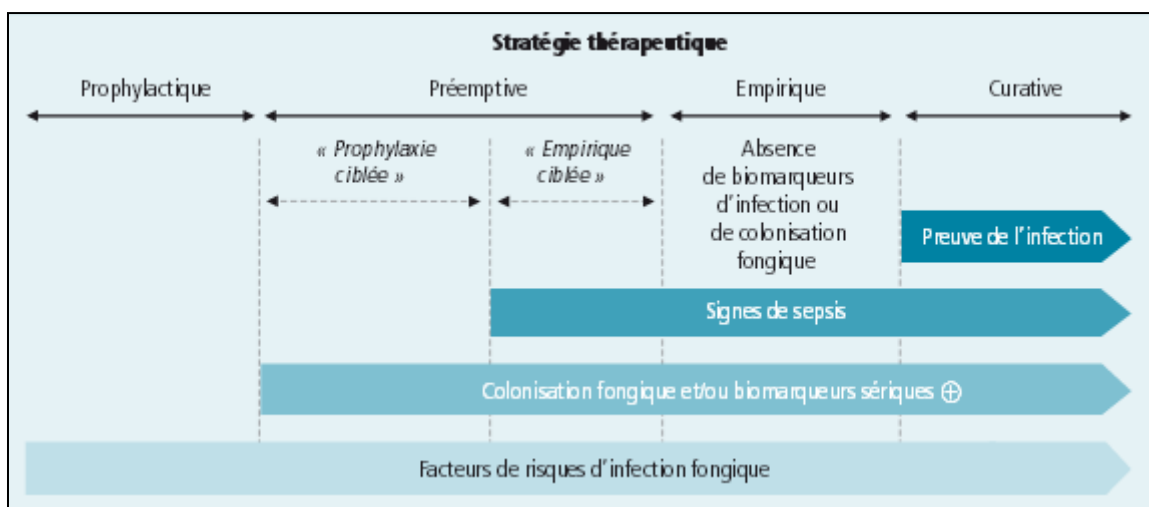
Stratégie thérapeutique

Prophylactique

Préemptive

Empirique

Curative

« Prophylaxie ciblée »

« Empirique ciblée »

Absence de biomarqueurs d'infection ou de colonisation fongique

Preuve de l'infection

Signes de sepsis

Colonisation fongique et/ou biomarqueurs sériques ⊕

Facteurs de risques d'infection fongique